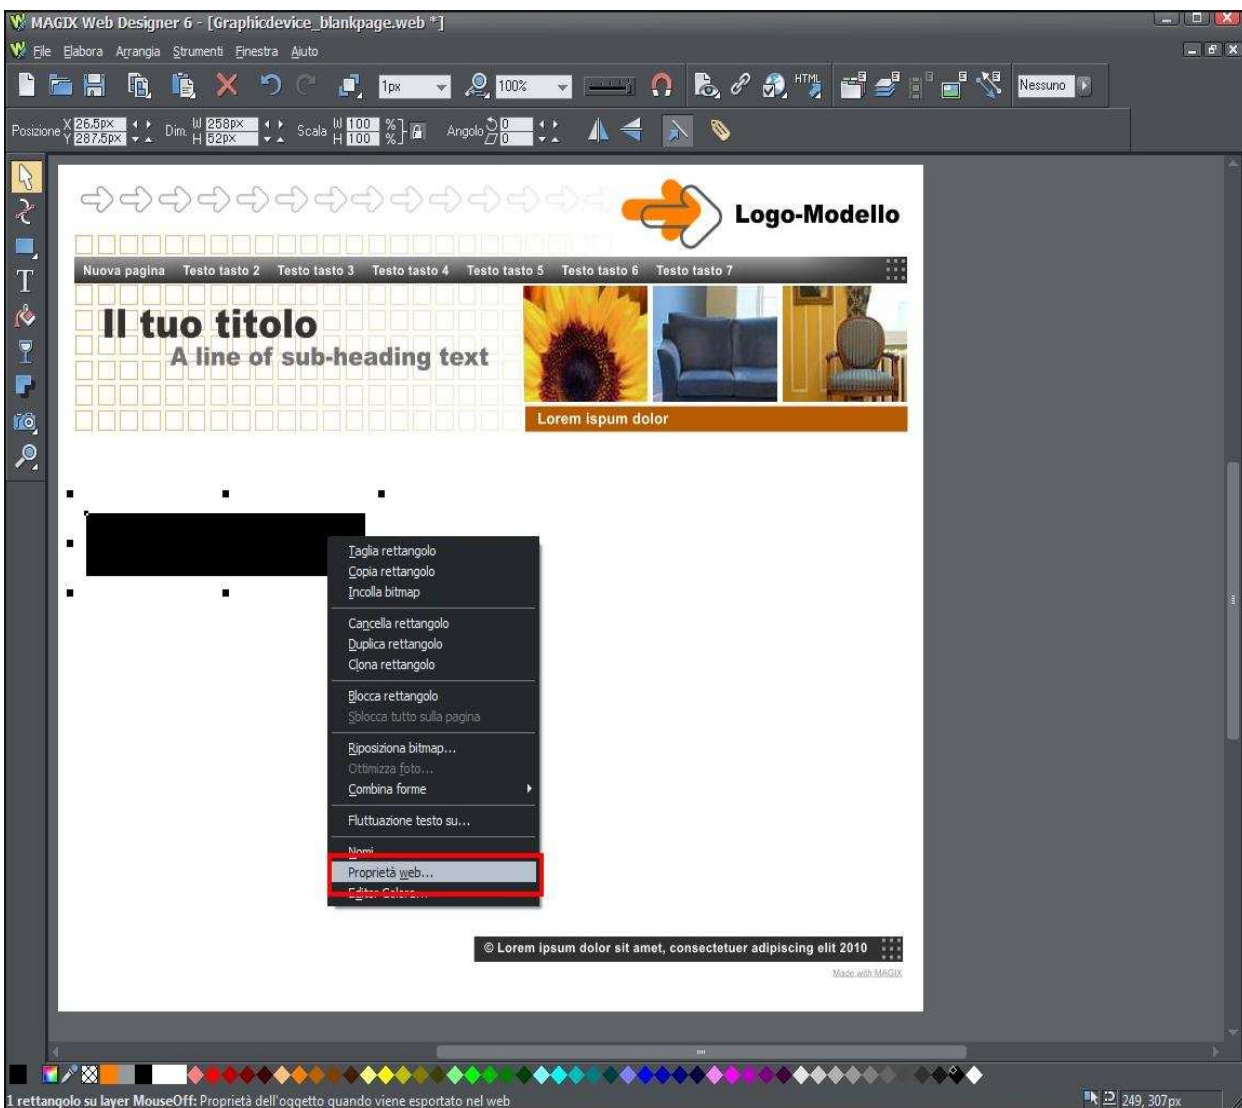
MAGIX Web Designer 6 - [Graphicdevice_blankpage.web *]

File Elabora Arrangia Strumenti Finestra Aiuto

1px 100% HTML Nessuno

Posizione X 26.5px Y 287.5px Dim. W 258px H 52px Scala W 100 H 100 % Angolo 0 0

Logo-Modello

Nuova pagina Testo tasto 2 Testo tasto 3 Testo tasto 4 Testo tasto 5 Testo tasto 6 Testo tasto 7

Il tuo titolo

A line of sub-heading text

Lorem ispum dolor

Taglia rettangolo
Copia rettangolo
Incolla bitmap

Cancella rettangolo
Duplica rettangolo
Clona rettangolo

Blocca rettangolo
Sblocca tutto sulla pagina

Riposiziona bitmap...
Ottimizza foto...
Combina forme

Fluttuazione testo su...

Nomi
Proprietà web...
Editor Colore...

© Lorem ipsum dolor sit amet, consectetuer adipiscing elit 2010

Made with MAGIX

1 rettangolo su layer MouseOff: Proprietà dell'oggetto quando viene esportato nel web

249, 307px